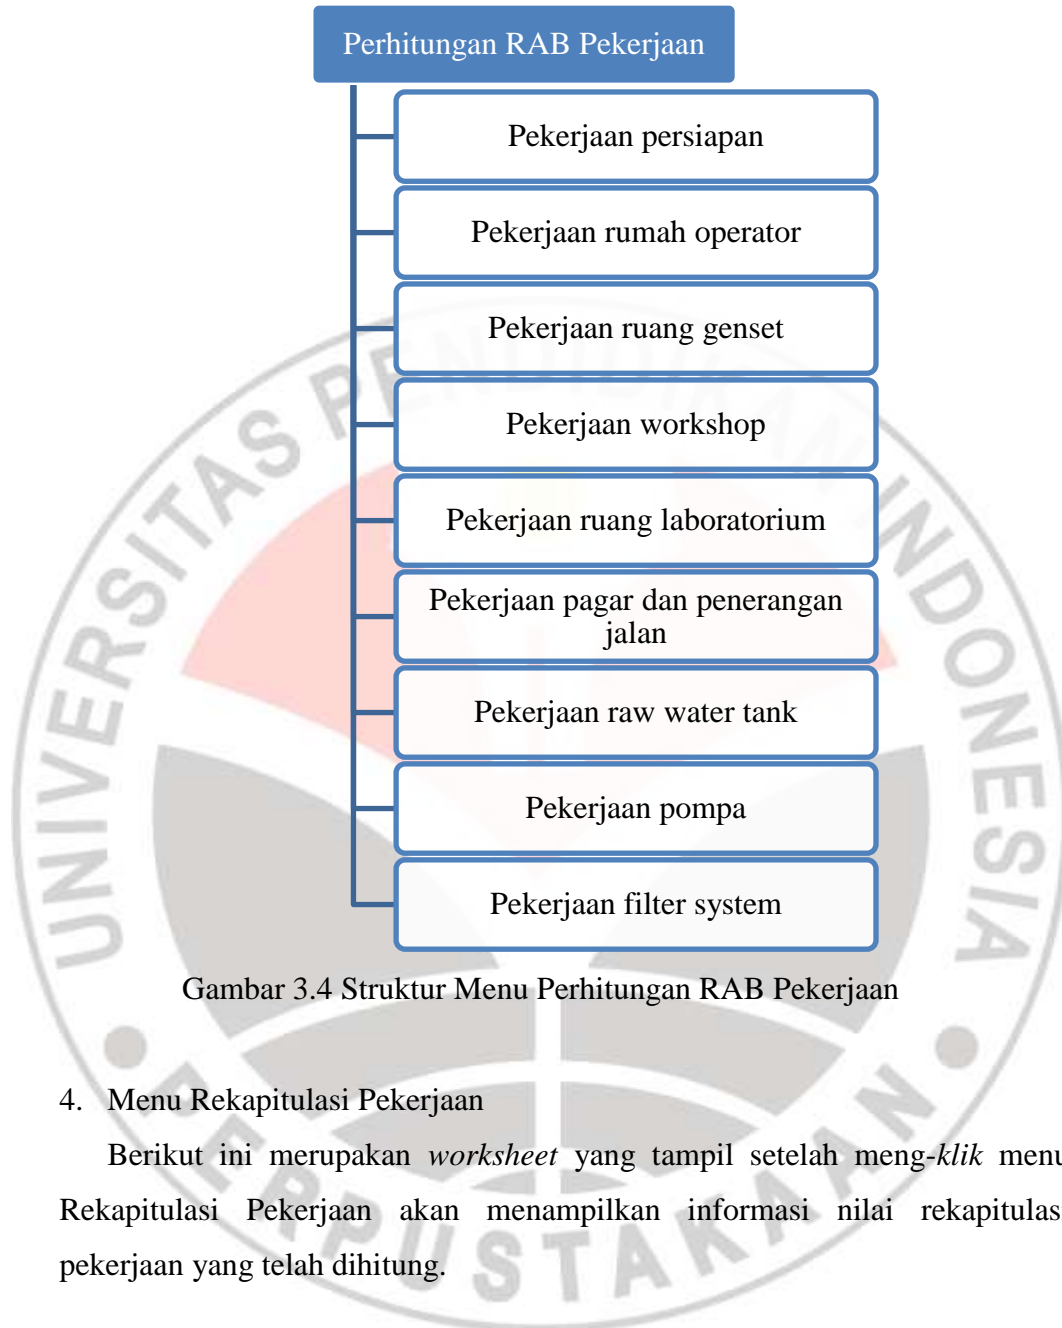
Perhitungan RAB Pekerjaan

Pekerjaan persiapan

Pekerjaan rumah operator

Pekerjaan ruang genset

Pekerjaan workshop

Pekerjaan ruang laboratorium

Pekerjaan pagar dan penerangan jalan

Pekerjaan raw water tank

Pekerjaan pompa

Pekerjaan filter system

Gambar 3.4 Struktur Menu Perhitungan RAB Pekerjaan

UNIVERSITAS PENDIDIKAN INDONESIA PERPUSTAKAAN

4. Menu Rekapitulasi Pekerjaan

Berikut ini merupakan *worksheet* yang tampil setelah meng-*klik* menu Rekapitulasi Pekerjaan akan menampilkan informasi nilai rekapitulasi pekerjaan yang telah dihitung.